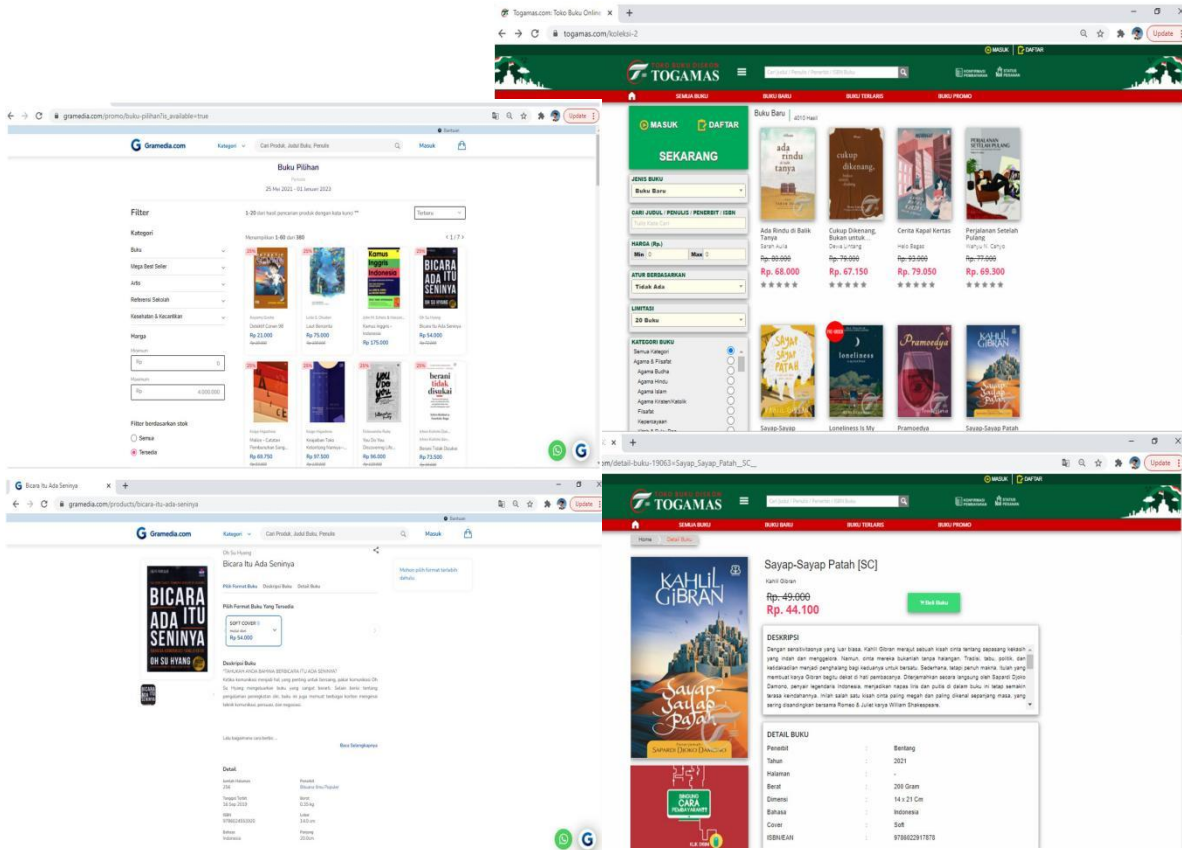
Togamas.com: Toko Buku Online ×
togamas.com/koleksi-2
Update
MASUK | DAFTAR
TOKO BUKU DISKON TOGAMAS
Cari Judul / Penulis / Penerbit / ISBN Buku
KONFIRMASI PEMBAYARAN STATUS PESANAN
SEMUA BUKU BUKU BARU BUKU TERLARIS BUKU PROMO
MASUK DAFTAR SEKARANG
JENIS BUKU
Buku Baru
CARI JUDUL / PENULIS / PENERBIT / ISBN
HARGA (Rp.)
Min 0 Max 0
ATUR BERDASARKAN
Tidak Ada
LIMITASI
20 Buku
KATEGORI BUKU
Semua Kategori
Agama & Filsafat
Agama Budha
Agama Hindu
Agama Islam
Agama Kristen/Katolik
Filsafat
Kepercayaan
Buku Baru | 4010 Hasil
Ada Rindu di Balik Tanya
Rp. 80.000
Rp. 68.000
Cukup Dikenang, Bukan untuk...
Dewa Untang
Rp. 79.000
Rp. 67.150
Cerita Kapal Kertas
Helo Bagas
Rp. 93.000
Rp. 79.050
Perjalanan Setelah Pulang
Rp. 77.000
Rp. 69.300
Sayap-Sayap
Loneliness Is My
Pramoedya
Sayap-Sayap Patah

gramedia.com/promo/buku-pilihan?is_available=true
Gramedia.com Kategori Cari Produk, Judul Buku, Penulis Masuk
Buku Pilihan
25 Mei 2021 - 01 Januari 2023
Filter
1-20 dari hasil pencarian produk dengan kata kunci ""
Terbaru
Kategori
Buku
Mega Best Seller
Arts
Referensi Sekolah
Kesehatan & Kecantikan
Harga
Menampilkan 1-60 dari 380
< 1 / 7 >
Rp 21.000
Rp 75.000
Kamus Inggris Indonesia
Rp 175.000
Bicara Itu Ada Seninya
Rp 54.000
Rp 66.750
Rp 97.500
Rp 90.000
Rp 73.500
Filter berdasarkan stok
Semua
Tersedia

Bicara Itu Ada Seninya ×
gramedia.com/products/bicara-itu-ada-seninya
Gramedia.com Kategori Cari Produk, Judul Buku, Penulis Masuk
Oh Su Hyang
Bicara Itu Ada Seninya
Pilih Format Buku Deskripsi Buku Detail Buku
Pilih Format Buku Yang Tersedia
SOFT COVER
Rp 54.000
Deskripsi Buku
BICARA ADA ITU SENINYA OH SU HYANG
Baca Selengkapnya
Detail

sm/detail-buku-19063=Sayap_Sayap_Patah_SC_
MASUK | DAFTAR
TOGAMAS
SEMUA BUKU BUKU BARU BUKU TERLARIS BUKU PROMO
Home Detail Buku
Sayap-Sayap Patah [SC]
Kahlil Gibran
Rp. 49.000
Rp. 44.100
Beli Buku
DESKRIPSI
Dengan sensitivitasnya yang luar biasa, Kahlil Gibran merajut sebuah kisah cinta tentang sepasang kekasih yang indah dan menggelora. Namun, cinta mereka bukanlah tanpa halangan. Tradisi, tabu, politik, dan ketidakadilan menjadi penghalang bagi keduanya untuk bersatu. Sederhana, tetapi penuh makna. Itulah yang membuat karya Gibran begitu dekat di hati pembacanya. Diterjemahkan secara langsung oleh Sapardi Djoko Damono, penyair legendaris Indonesia, menjadikan napas liris dan puitis di dalam buku ini tetap semakin terasa keindahannya. Inilah salah satu kisah cinta paling megah dan paling dikenal sepanjang masa, yang sering disandingkan bersama Romeo & Juliet karya William Shakespeare.
DETAIL BUKU
| | | |
|---|---|---|
| Penerbit | : | Bentang |
| Tahun | : | 2021 |
| Halaman | : | - |
| Berat | : | 200 Gram |
| Dimensi | : | 14 x 21 Cm |
| Bahasa | : | Indonesia |
| Cover | : | Soft |
| ISBN/EAN | : | 9786022917878 |
KAHLIL GIBRAN Sayap-Sayap Patah SAPARDI DJOKO DAMONO